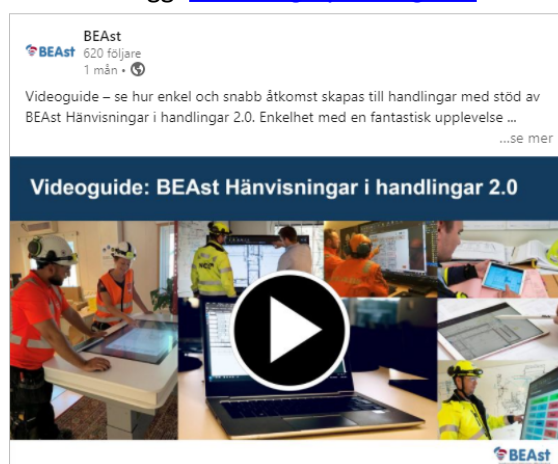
BEAst
BEAst
620 följare
1 mån •

Videoguide – se hur enkel och snabb åtkomst skapas till handlingar med stöd av BEAst Hänvisningar i handlingar 2.0. Enkelhet med en fantastisk upplevelse ...
...se mer

Videoguide: BEAst Hänvisningar i handlingar 2.0

BEAst